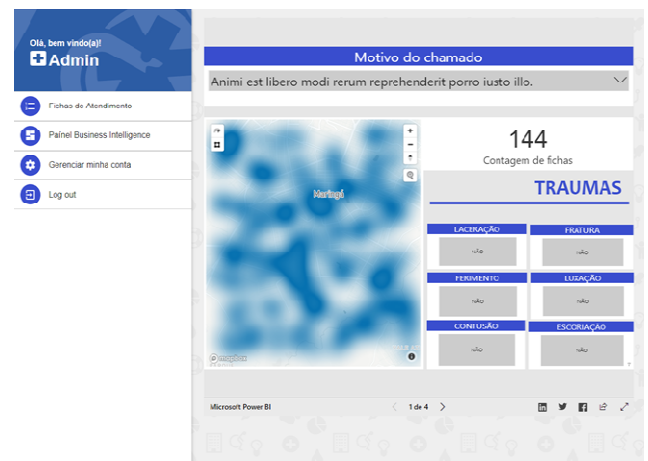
Olá, bem vindo(a)!
Admin

Fichas de Atendimento
Painel Business Intelligence
Gerenciar minha conta
Log out

Motivo do chamado

Animi est libero modi rerum reprehenderit porro iusto illo.

Maringá

© mapbox

144
Contagem de fichas

TRAUMAS

LACERAÇÃO
não

FRATURA
não

FERIMENTO
não

LUXAÇÃO
não

CONTUSÃO
não

ESCORIAÇÃO
não

Microsoft Power BI

1 de 4